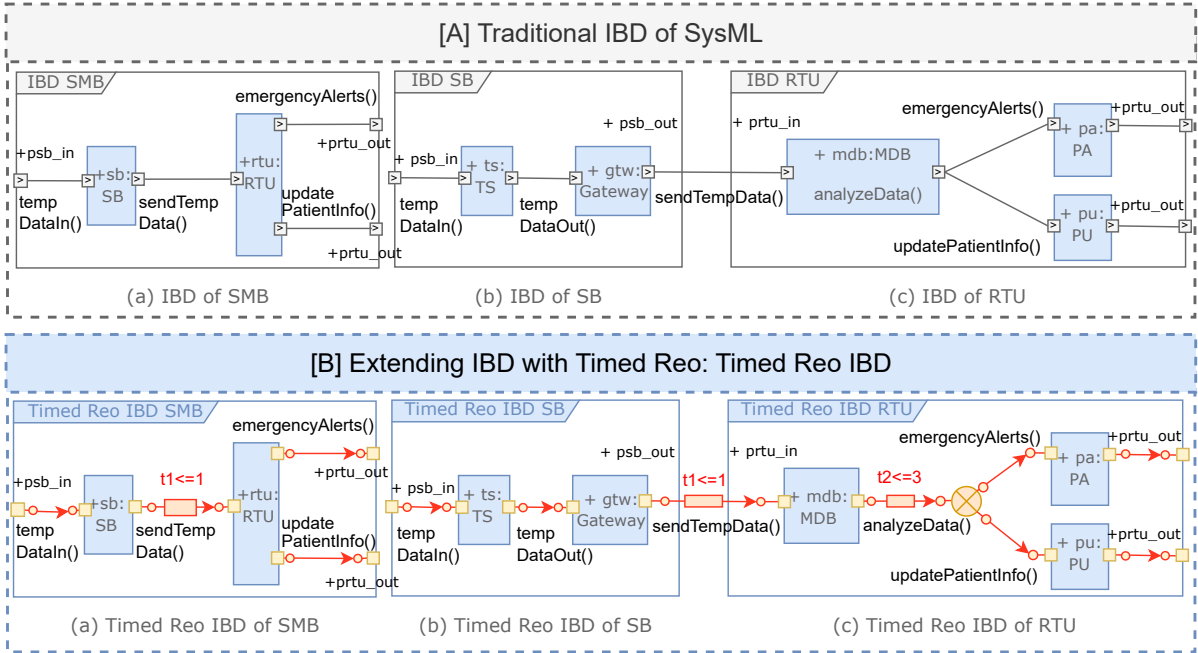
[A] Traditional IBD of SysML

IBD SMB

+psb_in

+sb: SB

temp DataIn()

sendTemp Data()

+rtu: RTU

emergencyAlerts()

+prtu_out

update PatientInfo()

+prtu_out

(a) IBD of SMB

IBD SB

+ psb_out

+ psb_in

+ ts: TS

temp DataIn()

temp DataOut()

+ gtw: Gateway

sendTempData()

(b) IBD of SB

IBD RTU

+ prtu_in

+ mdb:MDB

analyzeData()

emergencyAlerts()

+ pa: PA

+prtu_out

+ pu: PU

+prtu_out

updatePatientInfo()

(c) IBD of RTU

[B] Extending IBD with Timed Reo: Timed Reo IBD

Timed Reo IBD SMB

+psb_in

+sb: SB

t1<=1

temp DataIn()

sendTemp Data()

+rtu: RTU

emergencyAlerts()

+prtu_out

update PatientInfo()

+prtu_out

(a) Timed Reo IBD of SMB

Timed Reo IBD SB

+ psb_out

+ psb_in

+ ts: TS

temp DataIn()

temp DataOut()

+ gtw: Gateway

t1<=1

sendTempData()

(b) Timed Reo IBD of SB

Timed Reo IBD RTU

+ prtu_in

+ mdb: MDB

t2<=3

analyzeData()

emergencyAlerts()

+ pa: PA

+prtu_out

+ pu: PU

+prtu_out

updatePatientInfo()

(c) Timed Reo IBD of RTU